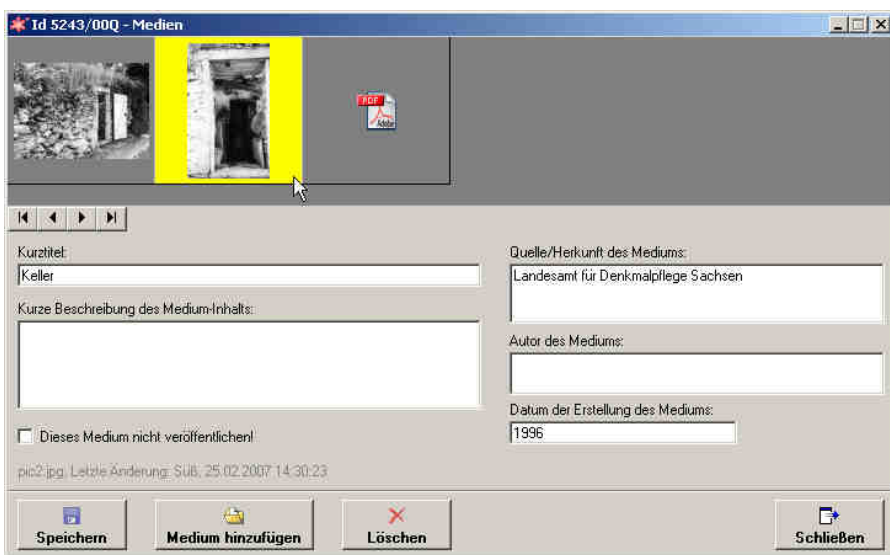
Id 5243/00Q - Medien

PDF
Adobe

Kurztitel:
Keller

Kurze Beschreibung des Medium-Inhalts:

Dieses Medium nicht veröffentlichen!

pic2.jpg, Letzte Änderung: Süß, 25.02.2007 14:30:23

Quelle/Herkunft des Mediums:
Landesamt für Denkmalpflege Sachsen

Autor des Mediums:

Datum der Erstellung des Mediums:
1996

Speichern
Medium hinzufügen
Löschen
Schließen